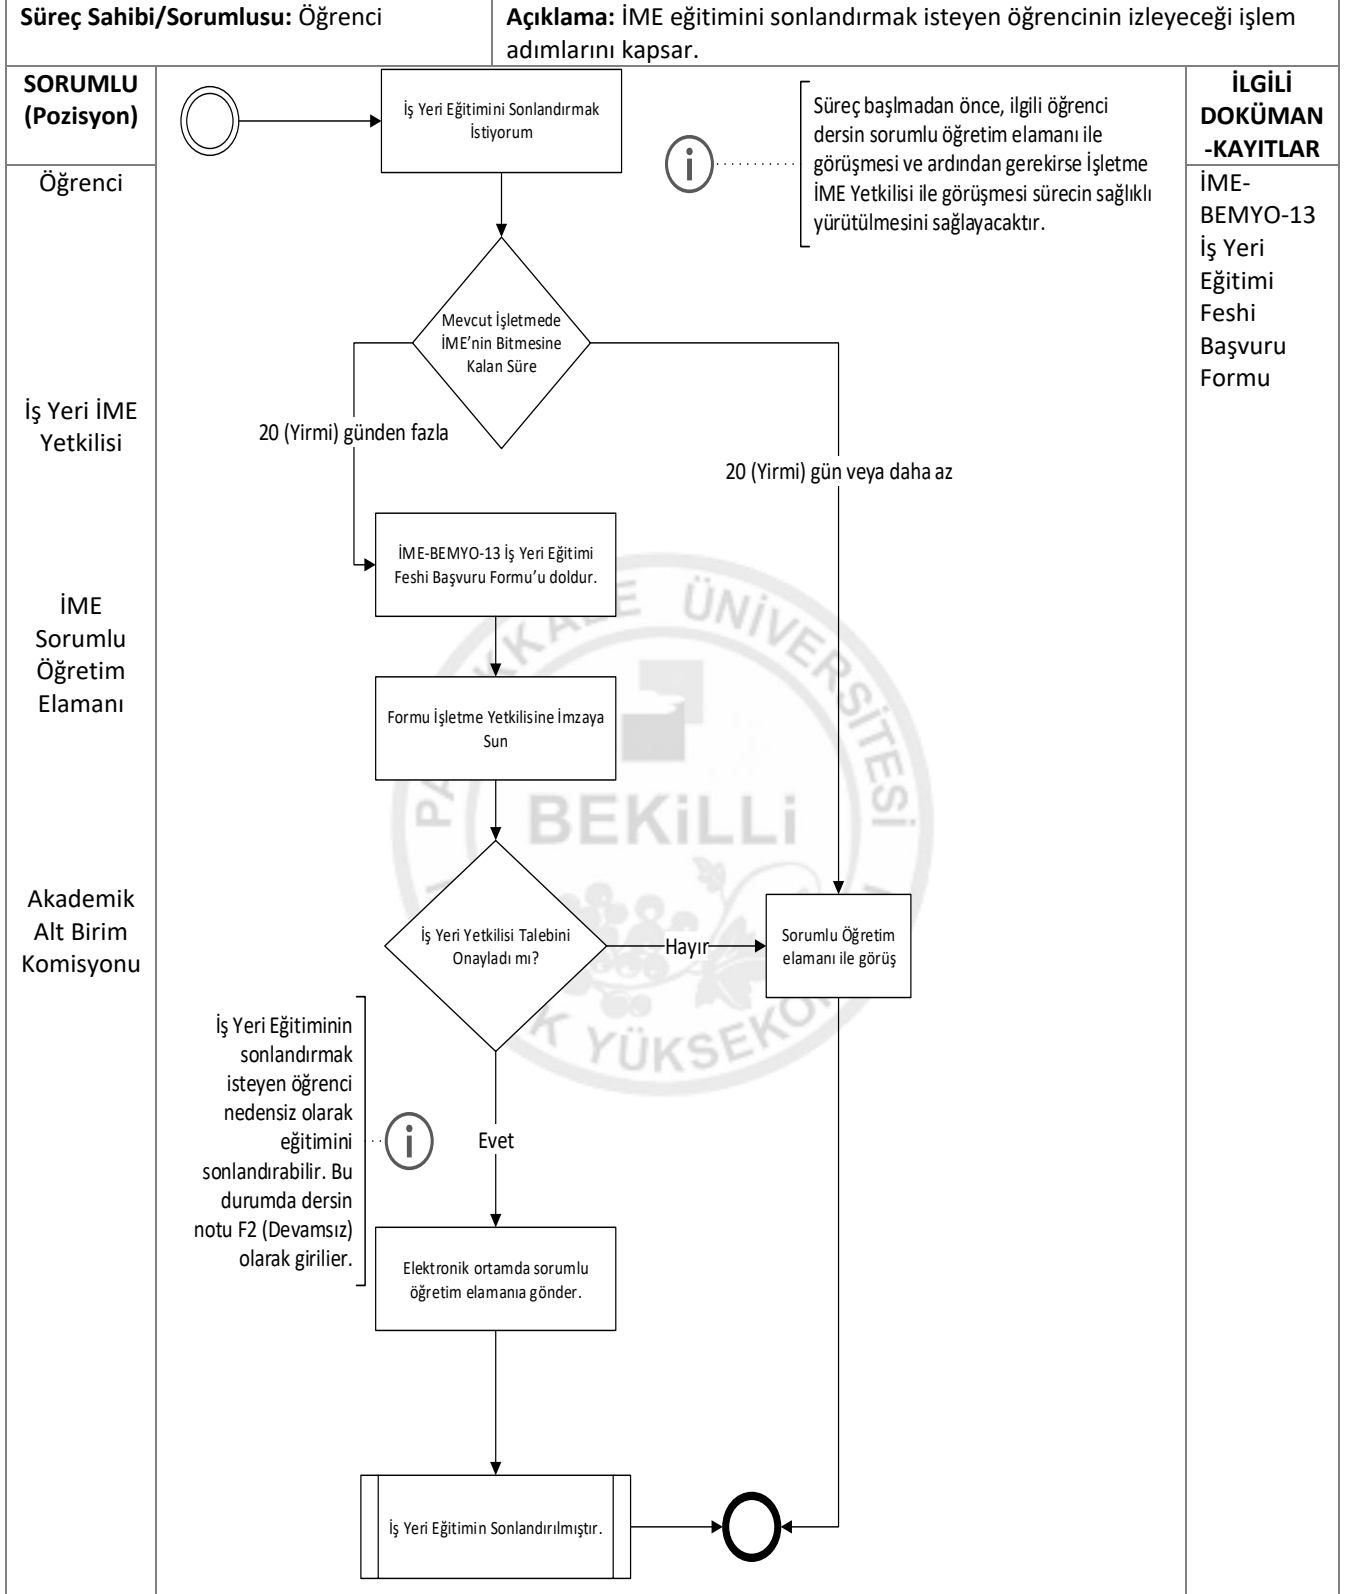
**Süreç Sahibi/Sorumlusu:** Öğrenci

**Açıklama:** İME eğitimini sonlandırmak isteyen öğrencinin izleyeceği işlem adımlarını kapsar.

**SORUMLU (Pozisyon)**

Öğrenci

İş Yeri İME Yetkilisi

İME Sorumlu Öğretim Elamanı

Akademik Alt Birim Komisyonu

İş Yeri Eğitimini Sonlandırmak İstiyorum

Süreç başlmadan önce, ilgili öğrenci dersin sorumlu öğretim elamanı ile görüşmesi ve ardından gerekirse İşletme İME Yetkilisi ile görüşmesi sürecin sağlıklı yürütülmesini sağlayacaktır.

Mevcut İşletmede İME'nin Bitmesine Kalan Süre

20 (Yirmi) günden fazla

20 (Yirmi) gün veya daha az

İME-BEMYO-13 İş Yeri Eğitimi Feshi Başvuru Formu'u doldur.

Formu İşletme Yetkilisine İmzaya Sun

İş Yeri Yetkilisi Talebini Onayladı mı?

Hayır

Sorumlu Öğretim elamanı ile görüş

İş Yeri Eğitiminin sonlandırmak isteyen öğrenci nedensiz olarak eğitimini sonlandırabilir. Bu durumda dersin notu F2 (Devamsız) olarak girilier.

Evet

Elektronik ortamda sorumlu öğretim elamanıa gönder.

İş Yeri Eğitimin Sonlandırılmıştır.

**İLGİLİ DOKÜMAN -KAYITLAR**

İME-BEMYO-13 İş Yeri Eğitimi Feshi Başvuru Formu

PAMUKKALE ÜNİVERSİTESİ BEKİLLİ YÜKSEKOKULU